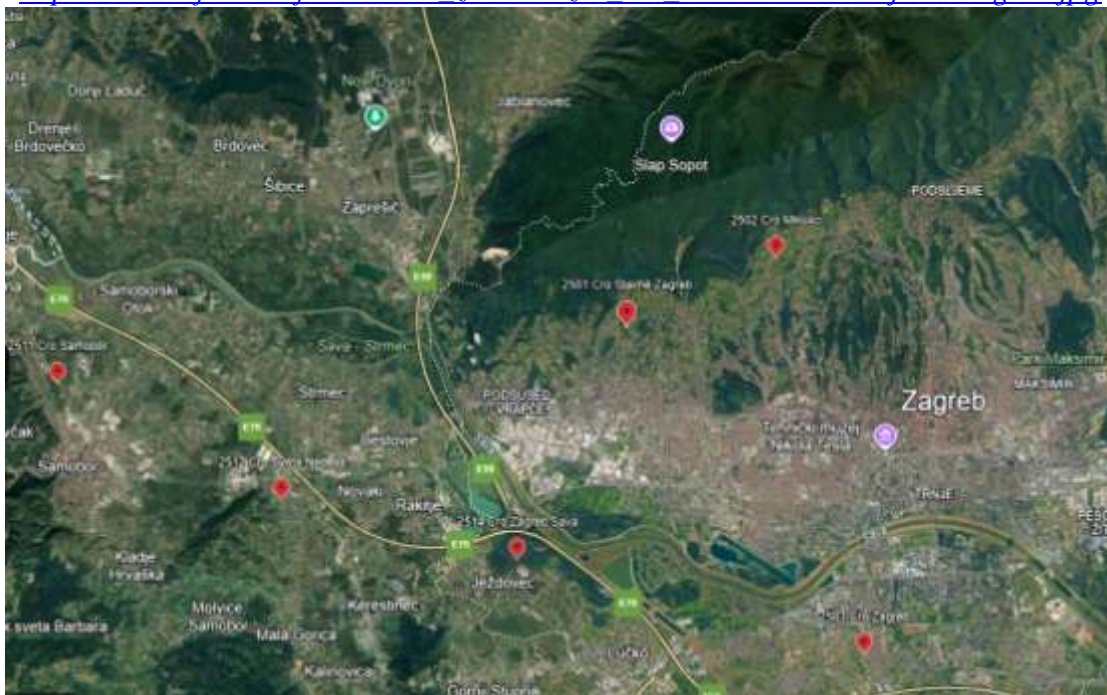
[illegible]

Novi Dvori
Donji Laduč
Jablanovec
Slap Sopot
Drenje Brdovečko
Brdovec
Šibice
Zaprešić
PODSLJEME
2502 Cro Mikulići
E59
2501 Cro Stenjevec Zagreb
E70
Samoborski Otok
2511 Cro Samobor
Sava
Strmec
Park Maksimir
MAKSIMIR
Strmec
PODSUSED VRAPČE
Zagreb
E70
Jagodno
Tehnički muzej Nikola Tesla
Samobor
2512 Cro Sveta Nedelja
E59
Novaki
Rakitje
TRNJE
2514 Cro Zagreb Sava
E70
Kladje Hrvatska
Ježdovec
Molvice Samobor
Kerestinec
E70
sveta Barbara
Mala Gorica
Cro Zagreb
Kalinovica
Lučko
Donji Stupnik
PESC